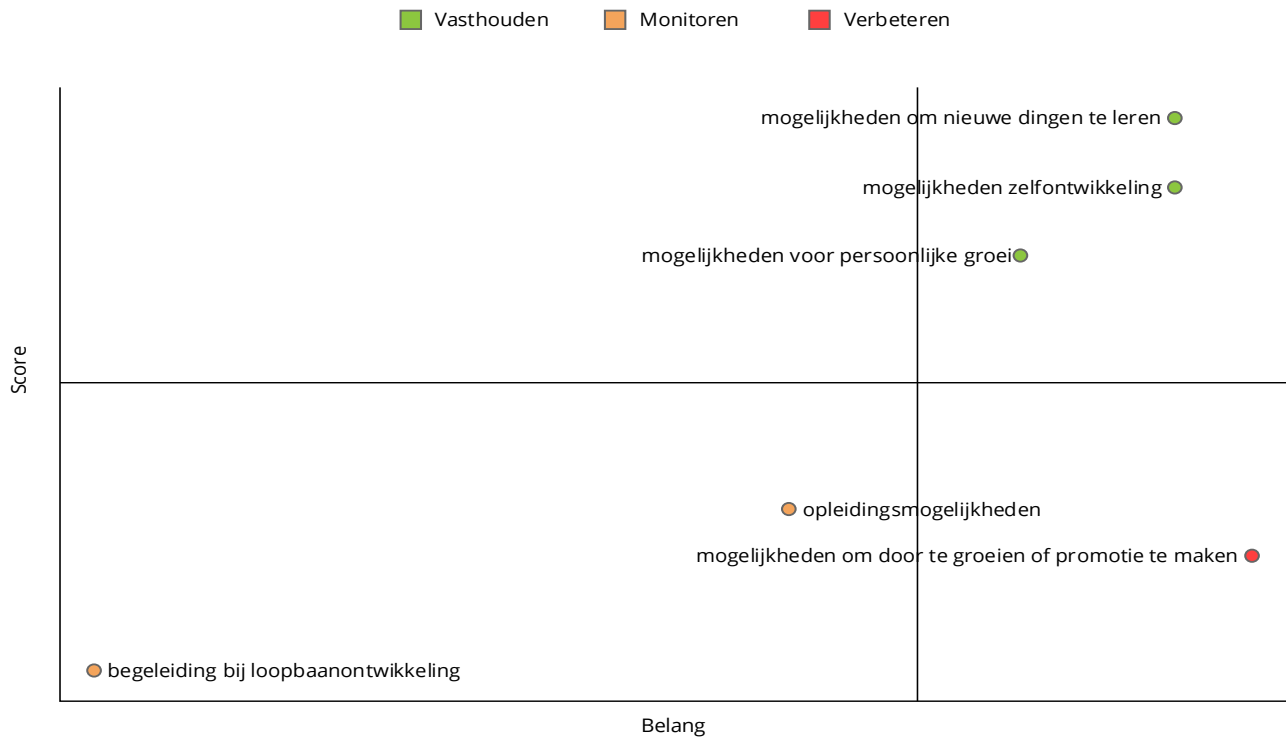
Vasthouden Monitoren Verbeteren

mogelijkheden om nieuwe dingen te leren

mogelijkheden zelfontwikkeling

mogelijkheden voor persoonlijke groei

Score

opleidingsmogelijkheden

mogelijkheden om door te groeien of promotie te maken

begeleiding bij loopbaanontwikkeling

Belang